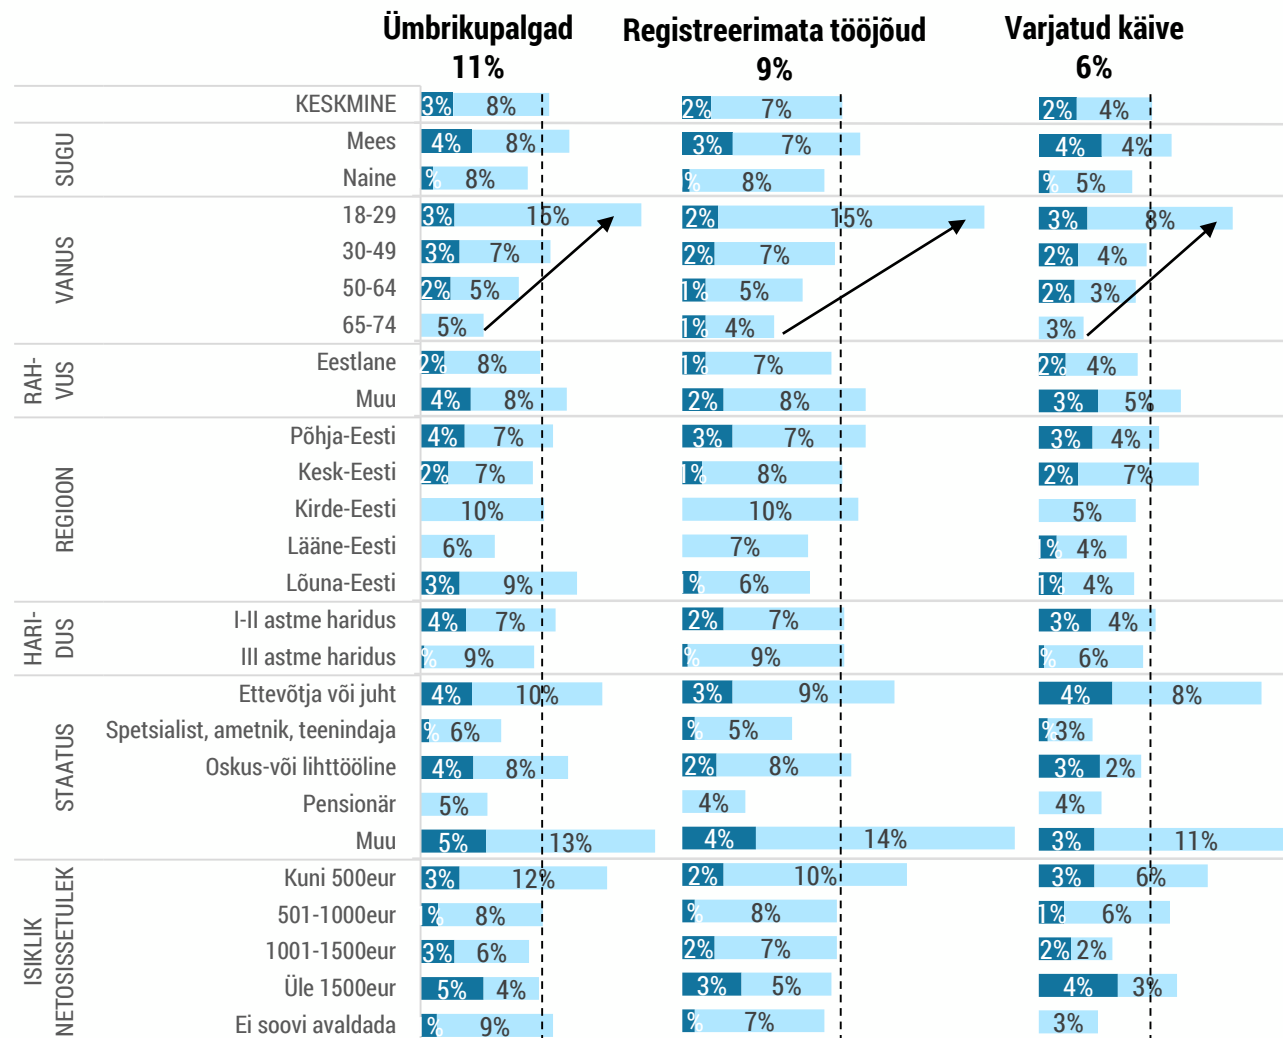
Ümbrikupalgad
11%

Registreerimata tööjõud
9%

Varjatud käive
6%

| | | Ümbrikupalgad | | Registreerimata tööjõud | | Varjatud käive | |
|---|---|---|---|---|---|---|---|
| | KESKMINE | 3% | 8% | 2% | 7% | 2% | 4% |
| SUGU | Mees | 4% | 8% | 3% | 7% | 4% | 4% |
| | Naine | % | 8% | % | 8% | % | 5% |
| VANUS | 18-29 | 3% | 15% | 2% | 15% | 3% | 8% |
| | 30-49 | 3% | 7% | 2% | 7% | 2% | 4% |
| | 50-64 | 2% | 5% | 1% | 5% | 2% | 3% |
| | 65-74 | | 5% | 1% | 4% | | 3% |
| RAH-VUS | Eestlane | 2% | 8% | 1% | 7% | 2% | 4% |
| | Muu | 4% | 8% | 2% | 8% | 3% | 5% |
| REGIOON | Põhja-Eesti | 4% | 7% | 3% | 7% | 3% | 4% |
| | Kesk-Eesti | 2% | 7% | 1% | 8% | 2% | 7% |
| | Kirde-Eesti | | 10% | | 10% | | 5% |
| | Lääne-Eesti | | 6% | | 7% | % | 4% |
| | Lõuna-Eesti | 3% | 9% | % | 6% | 1% | 4% |
| HARI-DUS | I-II astme haridus | 4% | 7% | 2% | 7% | 3% | 4% |
| | III astme haridus | % | 9% | % | 9% | % | 6% |
| STAATUS | Ettevõtja või juht | 4% | 10% | 3% | 9% | 4% | 8% |
| | Spetsialist, ametnik, teenindaja | % | 6% | % | 5% | % | 3% |
| | Oskus-või lihttööline | 4% | 8% | 2% | 8% | 3% | 2% |
| | Pensionär | | 5% | | 4% | | 4% |
| | Muu | 5% | 13% | 4% | 14% | 3% | 11% |
| ISIKLIK NETOSISSETULEK | Kuni 500eur | 3% | 12% | 2% | 10% | 3% | 6% |
| | 501-1000eur | % | 8% | % | 8% | 1% | 6% |
| | 1001-1500eur | 3% | 6% | 2% | 7% | 2% | 2% |
| | Üle 1500eur | 5% | 4% | 3% | 5% | 4% | 3% |
| | Ei soovi avaldada | % | 9% | % | 7% | | 3% |